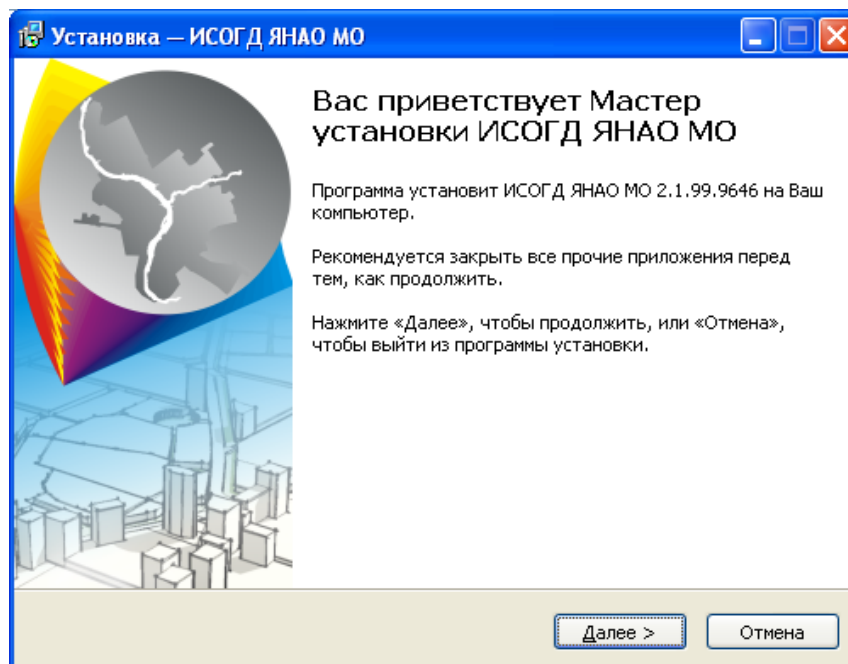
Установка — ИСОГД ЯНАО МО

Вас приветствует Мастер установки ИСОГД ЯНАО МО

Программа установит ИСОГД ЯНАО МО 2.1.99.9646 на Ваш компьютер.

Рекомендуется закрыть все прочие приложения перед тем, как продолжить.

Нажмите «Далее», чтобы продолжить, или «Отмена», чтобы выйти из программы установки.

Далее >

Отмена